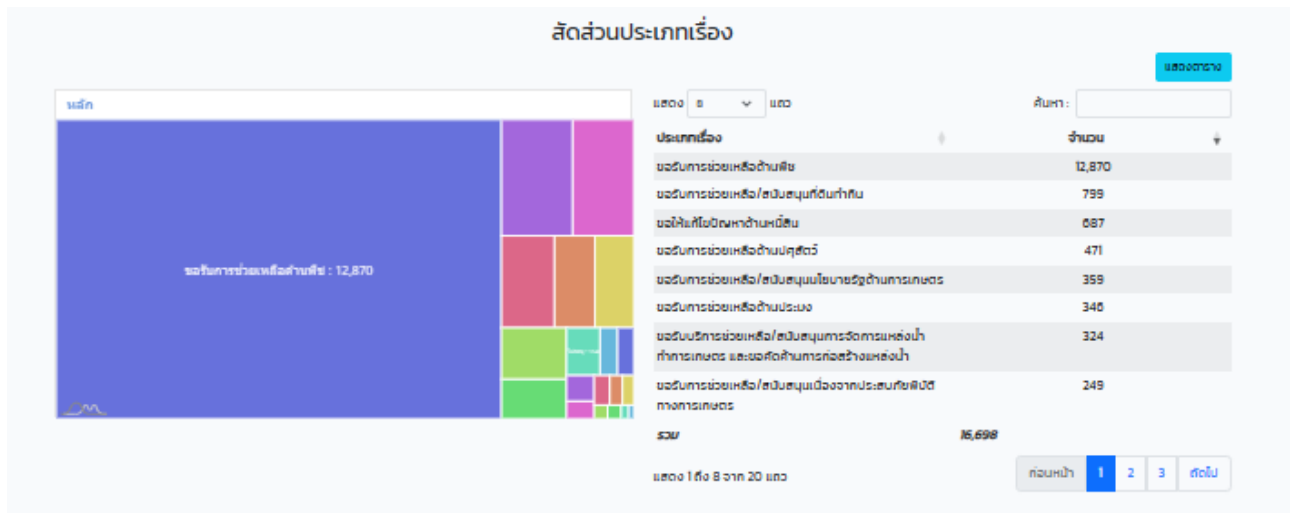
สัดส่วนประเภทเรื่อง

แสดงตาราง

หลัก

ขอรับการช่วยเหลือด้านพืช : 12,870

แสดง 8 แถว

ค้นหา :

| ประเภทเรื่อง | จำนวน |
|---|---|
| ขอรับการช่วยเหลือด้านพืช | 12,870 |
| ขอรับการช่วยเหลือ/สนับสนุนที่ดินทำกิน | 799 |
| ขอให้แก้ไขปัญหาด้านหนี้สิน | 687 |
| ขอรับการช่วยเหลือด้านปศุสัตว์ | 471 |
| ขอรับการช่วยเหลือ/สนับสนุนนโยบายรัฐด้านการเกษตร | 359 |
| ขอรับการช่วยเหลือด้านประมง | 348 |
| ขอรับบริการช่วยเหลือ/สนับสนุนการจัดการแหล่งน้ำทำการเกษตร และขอคัดค้านการก่อสร้างแหล่งน้ำ | 324 |
| ขอรับการช่วยเหลือ/สนับสนุนเนื่องจากประสบภัยพิบัติทางการเกษตร | 249 |
| รวม | 16,698 |

แสดง 1 ถึง 8 จาก 20 แถว

ก่อนหน้า 1 2 3 ถัดไป